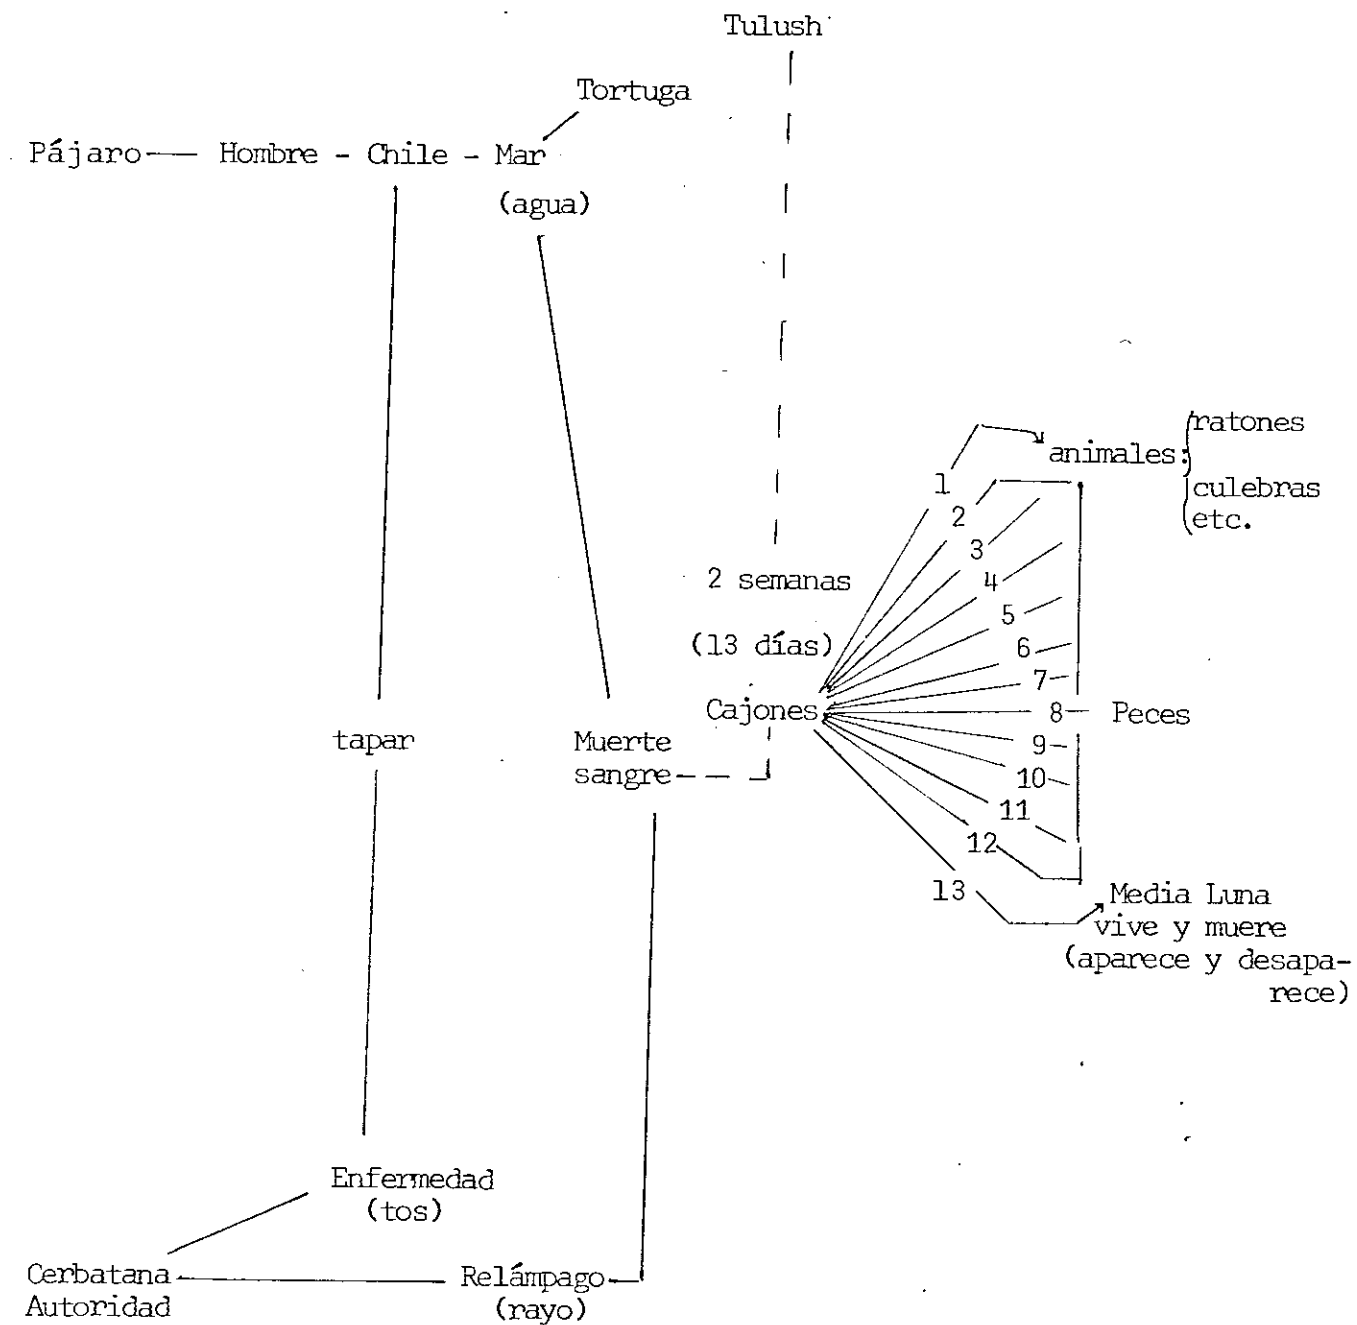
Tulush

Tortuga

Pájaro — Hombre - Chile - Mar

(agua)

ratones
animales;
culebras
etc.

1
2
3
4
5
6
7
8 — Peces
9
10
11
12
13

2 semanas

(13 días)

Cajones

tapar

Muerte sangre

Media Luna vive y muere (aparece y desaparece)

Enfermedad (tos)

Cerbatana Autoridad

Relámpago (rayo)